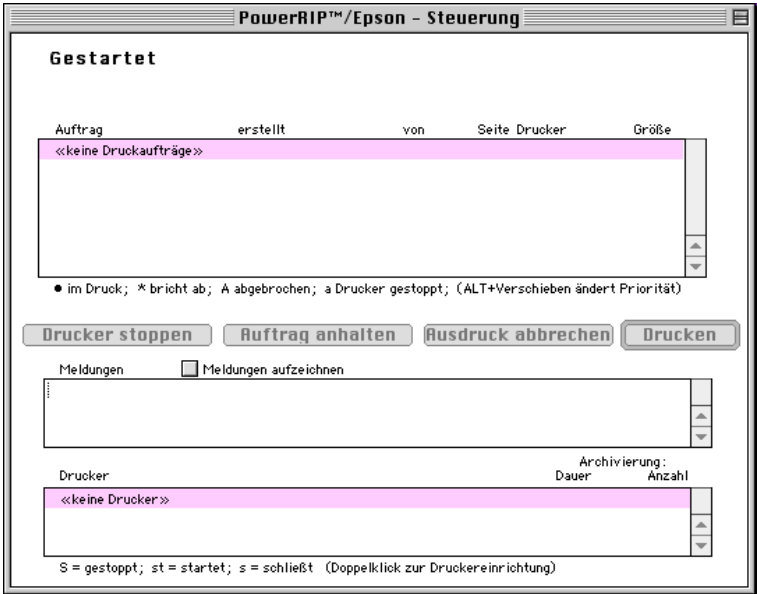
PowerRIP™/Epson - Steuerung

Gestartet

| Auftrag | erstellt | von | Seite | Drucker | Größe |
|---|---|---|---|---|---|
| «keine Druckaufträge» | | | | | |

● im Druck; * bricht ab; A abgebrochen; a Drucker gestoppt; (ALT+Verschieben ändert Priorität)

Drucker stoppen | Auftrag anhalten | Ausdruck abbrechen | Drucken

Meldungen    Meldungen aufzeichnen

Drucker    Archivierung: Dauer Anzahl

«keine Drucker»

S = gestoppt; st = startet; s = schließt (Doppelklick zur Druckereinrichtung)